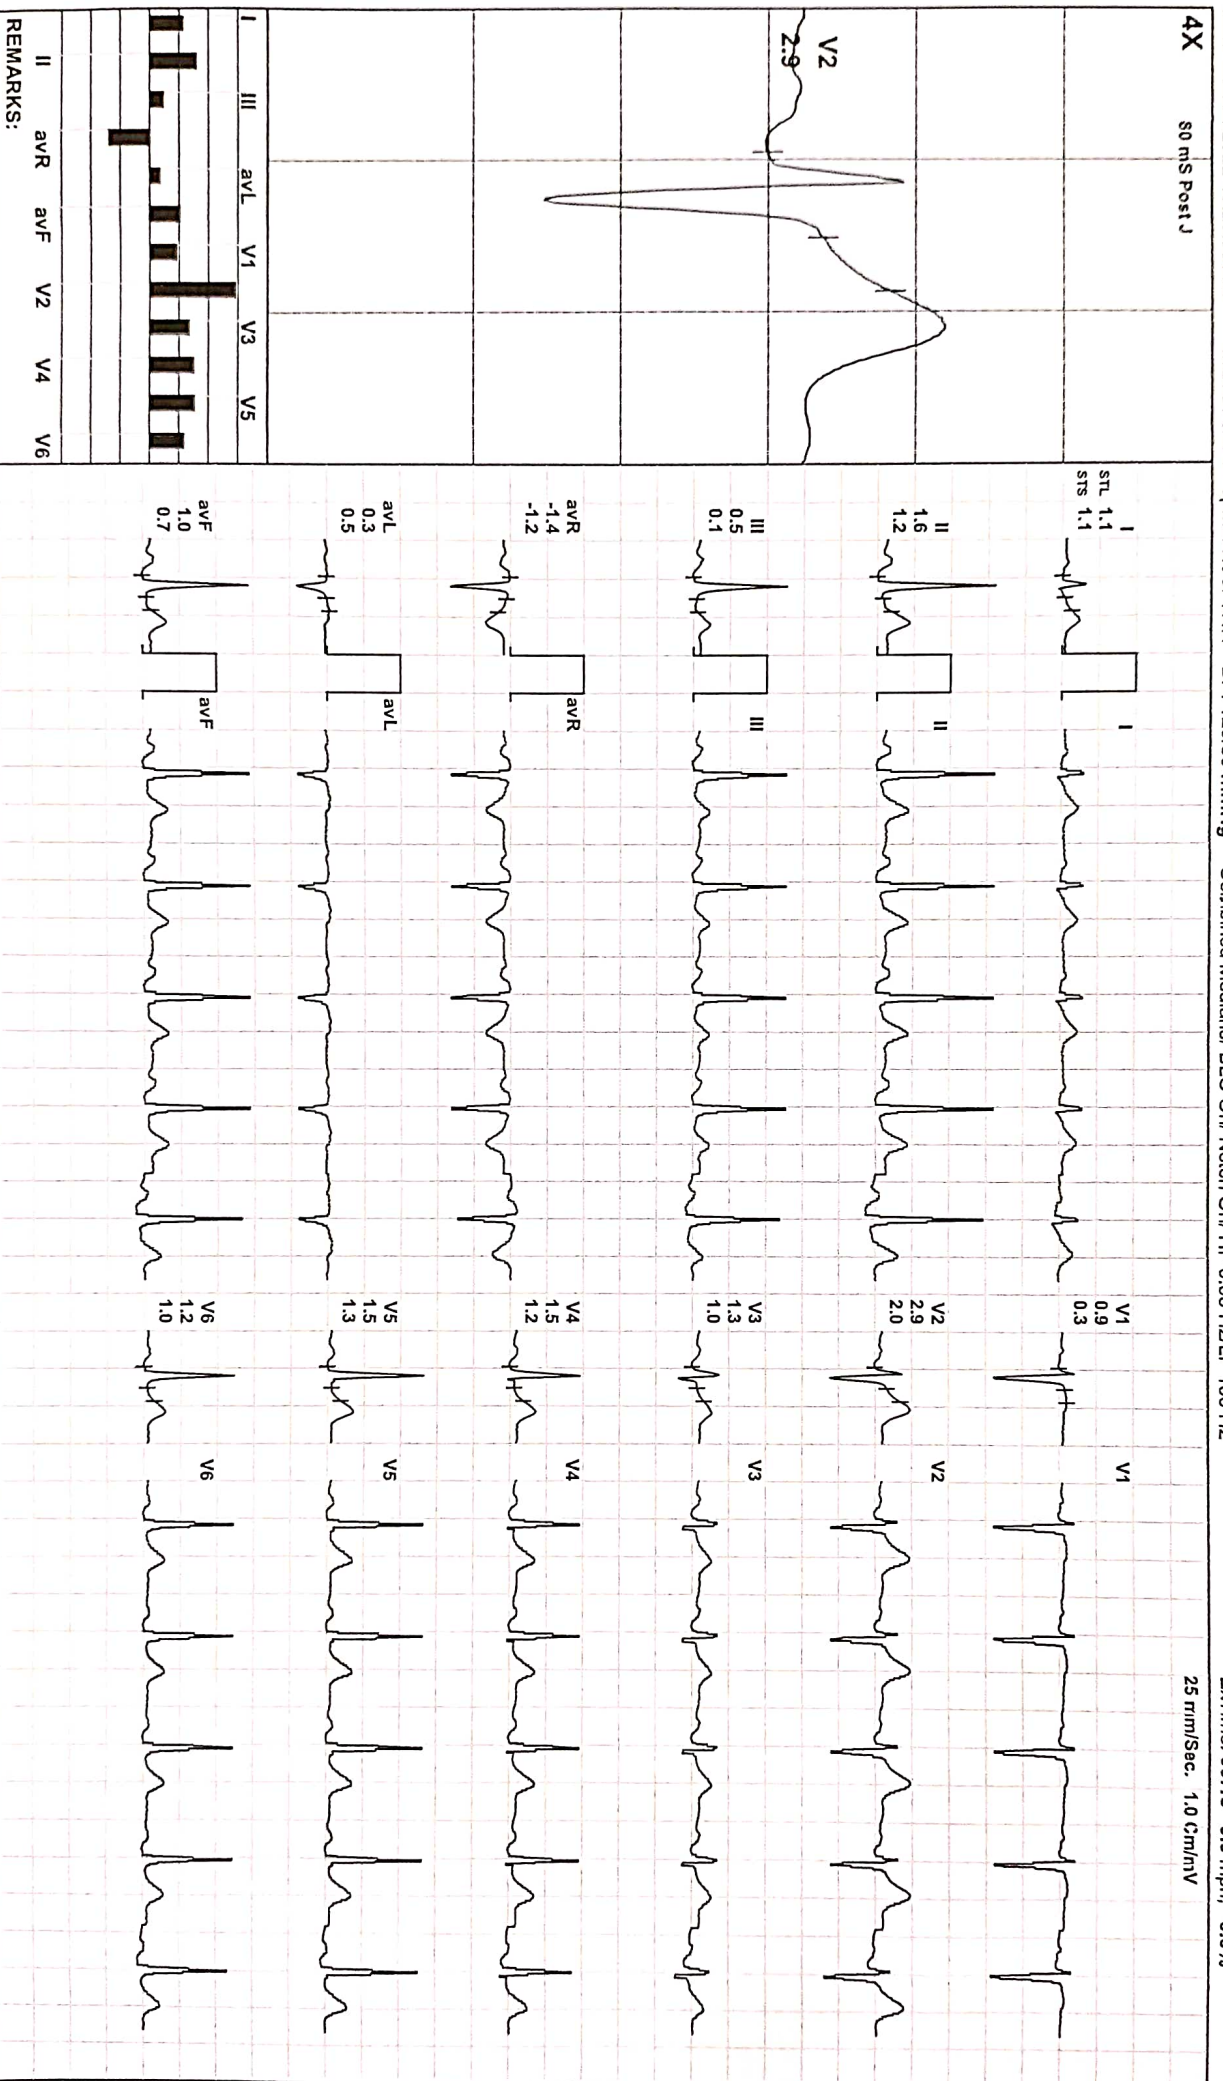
4X
80 mS Post J
V2
2.9

I
III
avL
V1
V3
V5
II
avR
avF
V2
V4
V6
REMARKS:

I
STL 1.1
STS 1.1
II
1.6
1.2
III
0.5
0.1
avR
-1.4
-1.2
avL
0.3
0.5
avF
1.0
0.7

I
II
III
avR
avL
avF

V1
0.9
0.3
V2
2.9
2.0
V3
1.3
1.0
V4
1.5
1.2
V5
1.5
1.3
V6
1.2
1.0

V1
V2
V3
V4
V5
V6

25 mm/Sec. 1.0 Cm/mV

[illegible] Sustained Modular ECG Off Notch Off HF 0.05 Hz LP 150 Hz

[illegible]